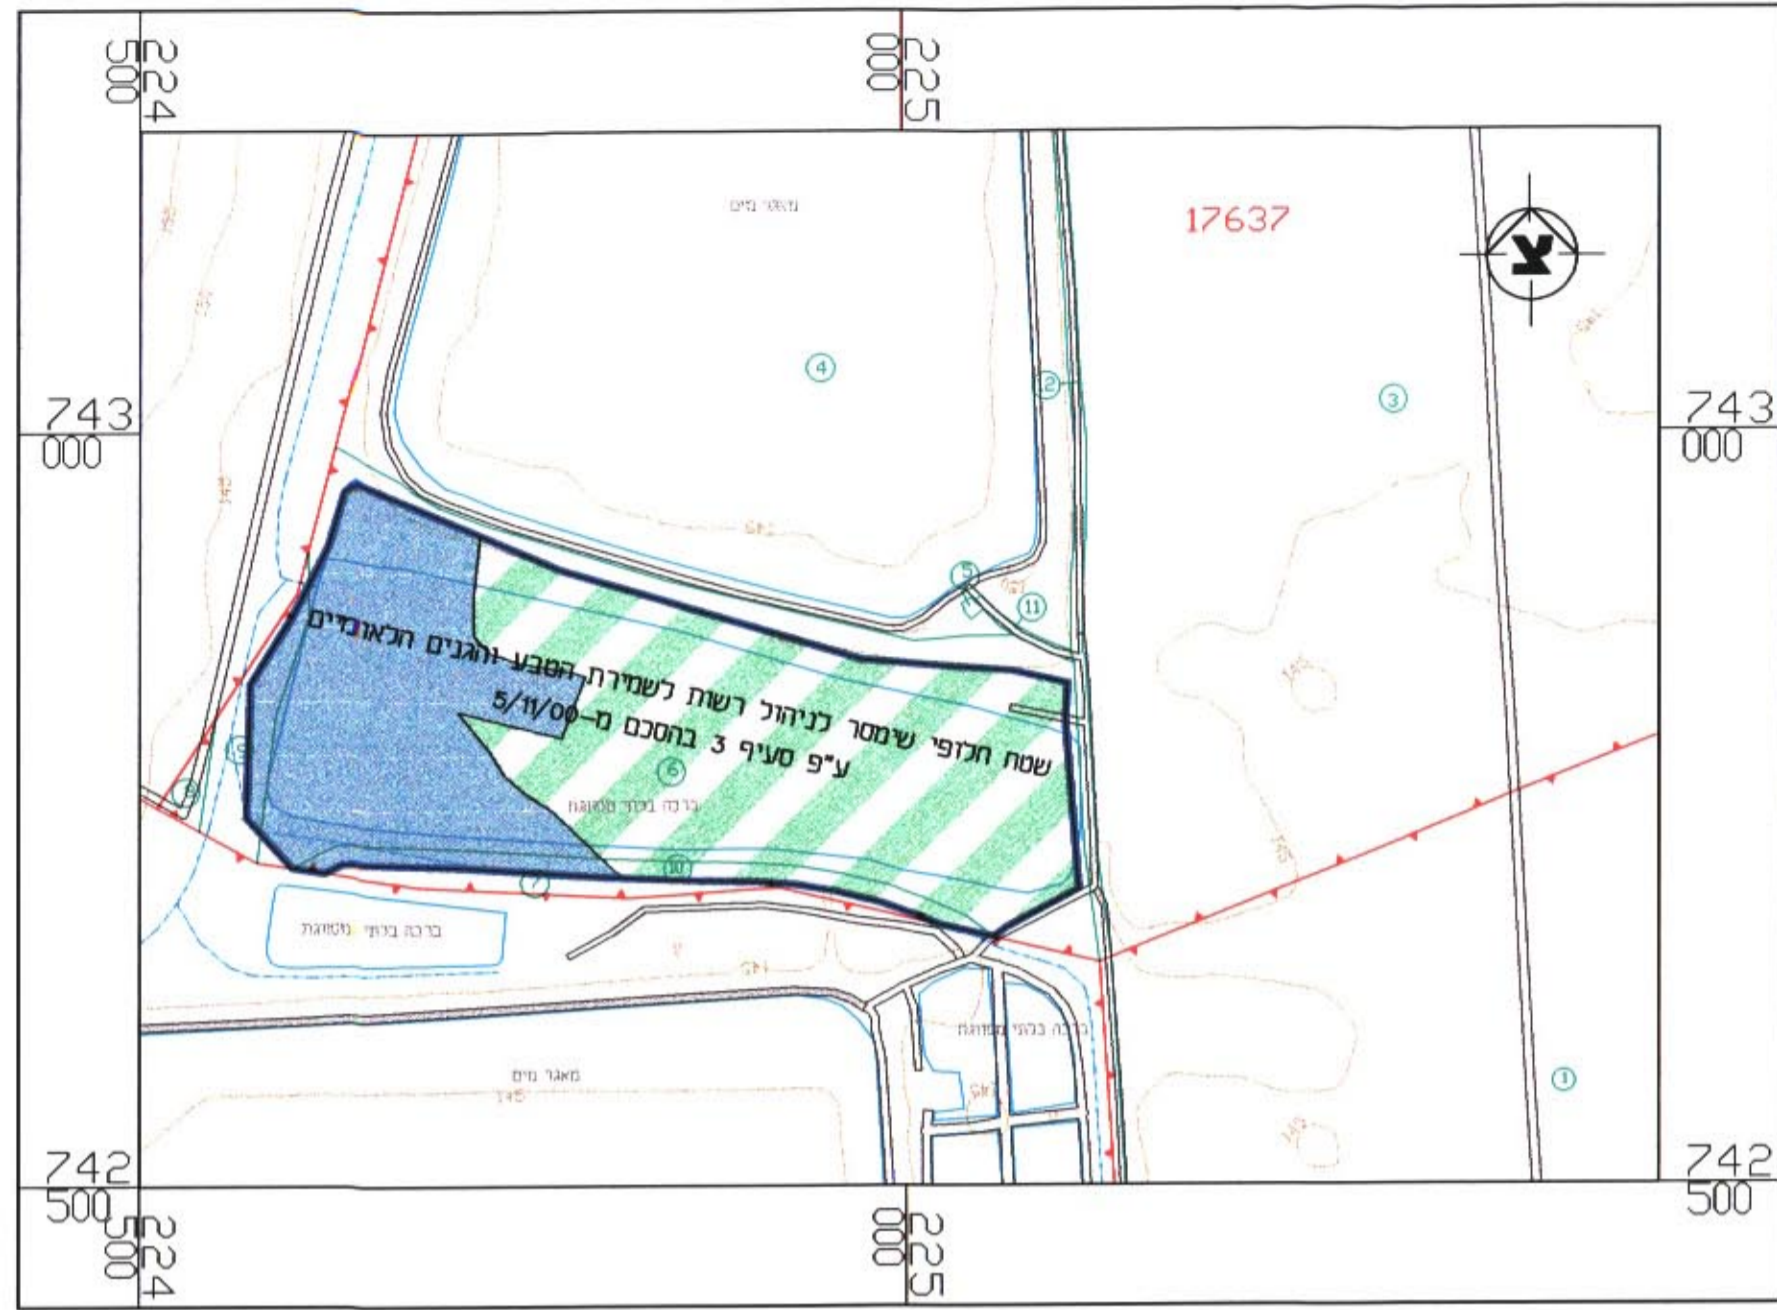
224
500

225
000

17637

מאגר מים

4

2

3

743
000

743
000

5

11

שטח חלופי שימסר לניהול רשות לשמירת הטבע והגנים הלאומיים
ע"פ סעיף 3 בהסכם מ-5/11/00

6

9

8

ברכה בהקמה

10

7

ברכה בהקמה מתוכננת

ברכה בהקמה

מאגר מים

1

742
500

742
500

224
500

225
000